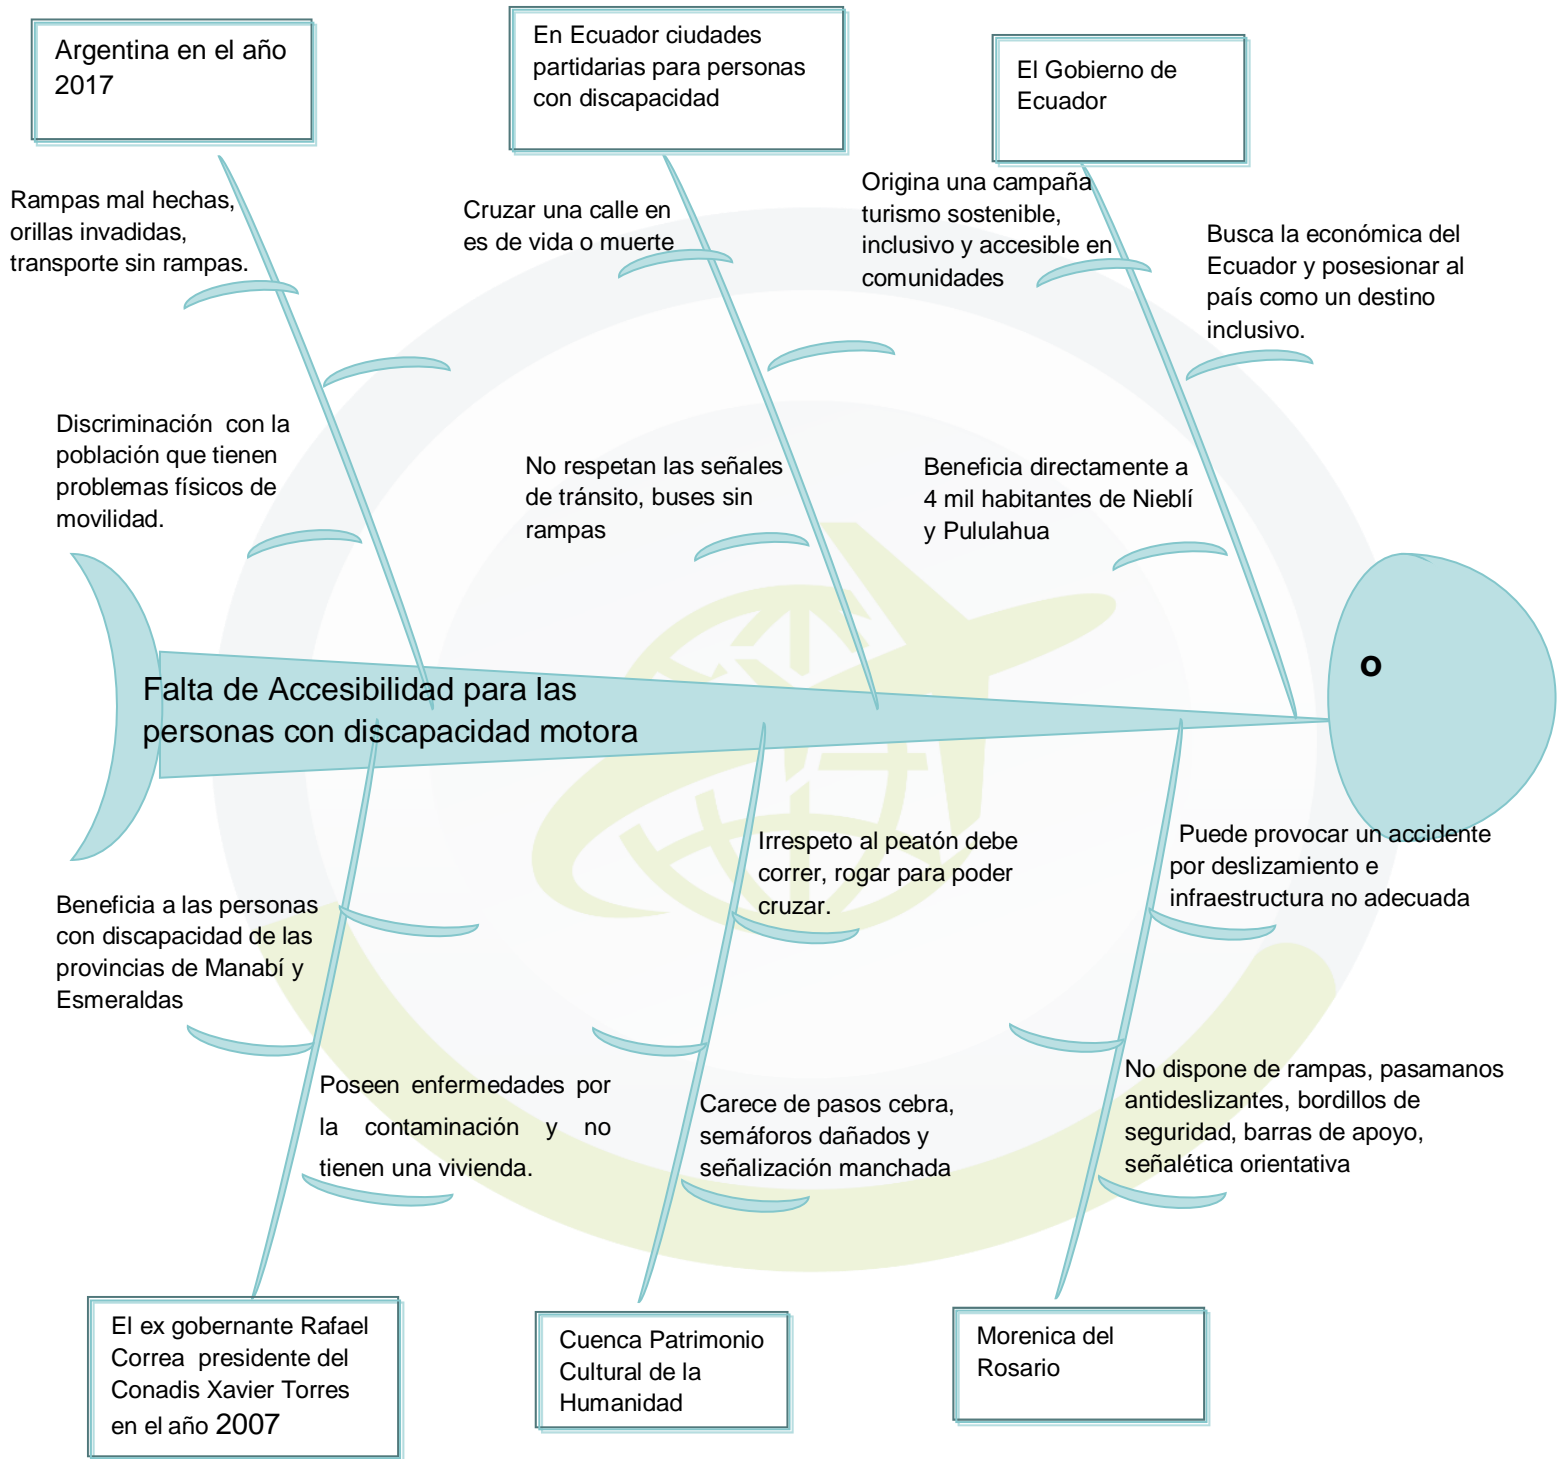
Argentina en el año 2017

En Ecuador ciudades partidarias para personas con discapacidad

El Gobierno de Ecuador

Rampas mal hechas, orillas invadidas, transporte sin rampas.

Cruzar una calle en es de vida o muerte

Origina una campaña turismo sostenible, inclusivo y accesible en comunidades

Busca la económica del Ecuador y posesionar al país como un destino inclusivo.

Discriminación con la población que tienen problemas físicos de movilidad.

No respetan las señales de tránsito, buses sin rampas

Beneficia directamente a 4 mil habitantes de Nieblí y Pululahua

Falta de Accesibilidad para las personas con discapacidad motora

o

Irrespeto al peatón debe correr, rogar para poder cruzar.

Puede provocar un accidente por deslizamiento e infraestructura no adecuada

Beneficia a las personas con discapacidad de las provincias de Manabí y Esmeraldas

Poseen enfermedades por la contaminación y no tienen una vivienda.

Carece de pasos cebra, semáforos dañados y señalización manchada

No dispone de rampas, pasamanos antideslizantes, bordillos de seguridad, barras de apoyo, señalética orientativa

El ex gobernante Rafael Correa presidente del Conadis Xavier Torres en el año 2007

Cuenca Patrimonio Cultural de la Humanidad

Morenica del Rosario